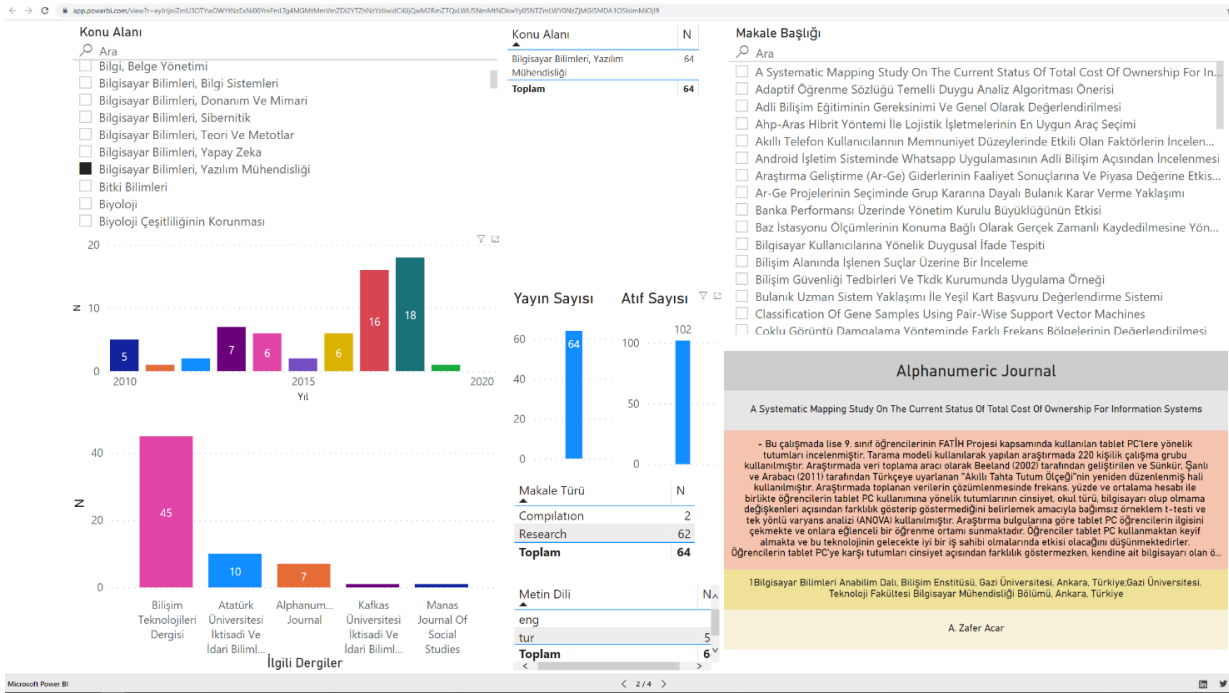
app.powerbi.com/view?r=eyJrIjoiZmU3OTYwOWYtNzExNi00YmFmLTg4MGMtMmVmZDI2YTZhNzYzIiwidCI6IjQwM2RmZTQxLWU5NmMtNDkwYy05NTZmLWY0NzJlMGI5MDA1OSIsImMiOjl9

Konu Alanı
Ara
Bilgi, Belge Yönetimi
Bilgisayar Bilimleri, Bilgi Sistemleri
Bilgisayar Bilimleri, Donanım Ve Mimari
Bilgisayar Bilimleri, Sibernitik
Bilgisayar Bilimleri, Teori Ve Metotlar
Bilgisayar Bilimleri, Yapay Zeka
Bilgisayar Bilimleri, Yazılım Mühendisliği
Bitki Bilimleri
Biyoloji
Biyoloji Çeşitliliğinin Korunması

| Konu Alanı | N |
|---|---|
| Bilgisayar Bilimleri, Yazılım Mühendisliği | 64 |
| Toplam | 64 |

Makale Başlığı
Ara
A Systematic Mapping Study On The Current Status Of Total Cost Of Ownership For In...
Adaptif Öğrenme Sözlüğü Temelli Duygu Analiz Algoritması Önerisi
Adli Bilişim Eğitiminin Gereksinimi Ve Genel Olarak Değerlendirilmesi
Ahp-Aras Hibrit Yöntemi İle Lojistik İşletmelerinin En Uygun Araç Seçimi
Akıllı Telefon Kullanıcılarının Memnuniyet Düzeylerinde Etkili Olan Faktörlerin İncelen...
Android İşletim Sisteminde Whatsapp Uygulamasının Adli Bilişim Açısından İncelenmesi
Araştırma Geliştirme (Ar-Ge) Giderlerinin Faaliyet Sonuçlarına Ve Piyasa Değerine Etkis...
Ar-Ge Projelerinin Seçiminde Grup Kararına Dayalı Bulanık Karar Verme Yaklaşımı
Banka Performansı Üzerinde Yönetim Kurulu Büyüklüğünün Etkisi
Baz İstasyonu Ölçümlerinin Konuma Bağlı Olarak Gerçek Zamanlı Kaydedilmesine Yön...
Bilgisayar Kullanıcılarına Yönelik Duygusal İfade Tespiti
Bilişim Alanında İşlenen Suçlar Üzerine Bir İnceleme
Bilişim Güvenliği Tedbirleri Ve Tkdk Kurumunda Uygulama Örneği
Bulanık Uzman Sistem Yaklaşımı İle Yeşil Kart Başvuru Değerlendirme Sistemi
Classification Of Gene Samples Using Pair-Wise Support Vector Machines
Çoklu Görüntü Damgalama Yönteminde Farklı Frekans Bölgelerinin Değerlendirilmesi

20
10
0
N
5
7
6
6
16
18
2010
2015
2020
Yıl

Yayın Sayısı
60
40
20
0
64

Atıf Sayısı
100
50
0
102

Alphanumeric Journal

A Systematic Mapping Study On The Current Status Of Total Cost Of Ownership For Information Systems

- Bu çalışmada lise 9. sınıf öğrencilerinin FATİH Projesi kapsamında kullanılan tablet PC'lere yönelik tutumları incelenmiştir. Tarama modeli kullanılarak yapılan araştırmada 220 kişilik çalışma grubu kullanılmıştır. Araştırmada veri toplama aracı olarak Beeland (2002) tarafından geliştirilen ve Sünkür, Şanlı ve Arabacı (2011) tarafından Türkçeye uyarlanan "Akıllı Tahta Tutum Ölçeği"nin yeniden düzenlenmiş hali kullanılmıştır. Araştırmada toplanan verilerin çözümlenmesinde frekans, yüzde ve ortalama hesabı ile birlikte öğrencilerin tablet PC kullanımına yönelik tutumlarının cinsiyet, okul türü, bilgisayarı olup olmama değişkenleri açısından farklılık gösterip göstermediğini belirlemek amacıyla bağımsız örneklem t-testi ve tek yönlü varyans analizi (ANOVA) kullanılmıştır. Araştırma bulgularına göre tablet PC öğrencilerin ilgisini çekmekte ve onlara eğlenceli bir öğrenme ortamı sunmaktadır. Öğrenciler tablet PC kullanmaktan keyif almakta ve bu teknolojinin gelecekte iyi bir iş sahibi olmalarında etkisi olacağını düşünmektedirler. Öğrencilerin tablet PC'ye karşı tutumları cinsiyet açısından farklılık göstermezken, kendine ait bilgisayarı olan ö...

40
20
0
N
45
10
7
Bilişim Teknolojileri Dergisi
Atatürk Üniversitesi İktisadi Ve İdari Biliml...
Alphanum... Journal
Kafkas Üniversitesi İktisadi Ve İdari Bilim...
Manas Journal Of Social Studies
İlgili Dergiler

| Makale Türü | N |
|---|---|
| Compilation | 2 |
| Research | 62 |
| Toplam | 64 |

| Metin Dili | N |
|---|---|
| eng | |
| tur | 5 |
| Toplam | 6 |

1Bilgisayar Bilimleri Anabilim Dalı, Bilişim Enstitüsü, Gazi Üniversitesi, Ankara, Türkiye;Gazi Üniversitesi, Teknoloji Fakültesi Bilgisayar Mühendisliği Bölümü, Ankara, Türkiye

A. Zafer Acar

Microsoft Power BI
2 / 4